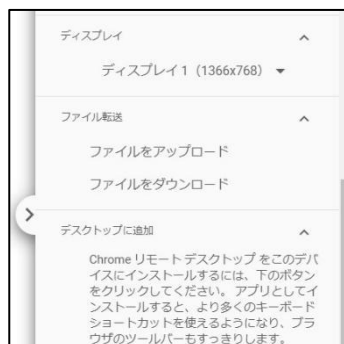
ディスプレイ

ディスプレイ 1 (1366x768)

ファイル転送

ファイルをアップロード

ファイルをダウンロード

デスクトップに追加

Chrome リモート デスクトップ をこのデバイスにインストールするには、下のボタンをクリックしてください。アプリとしてインストールすると、より多くのキーボード ショートカットを使えるようになり、ブラウザのツールバーもすっきりします。